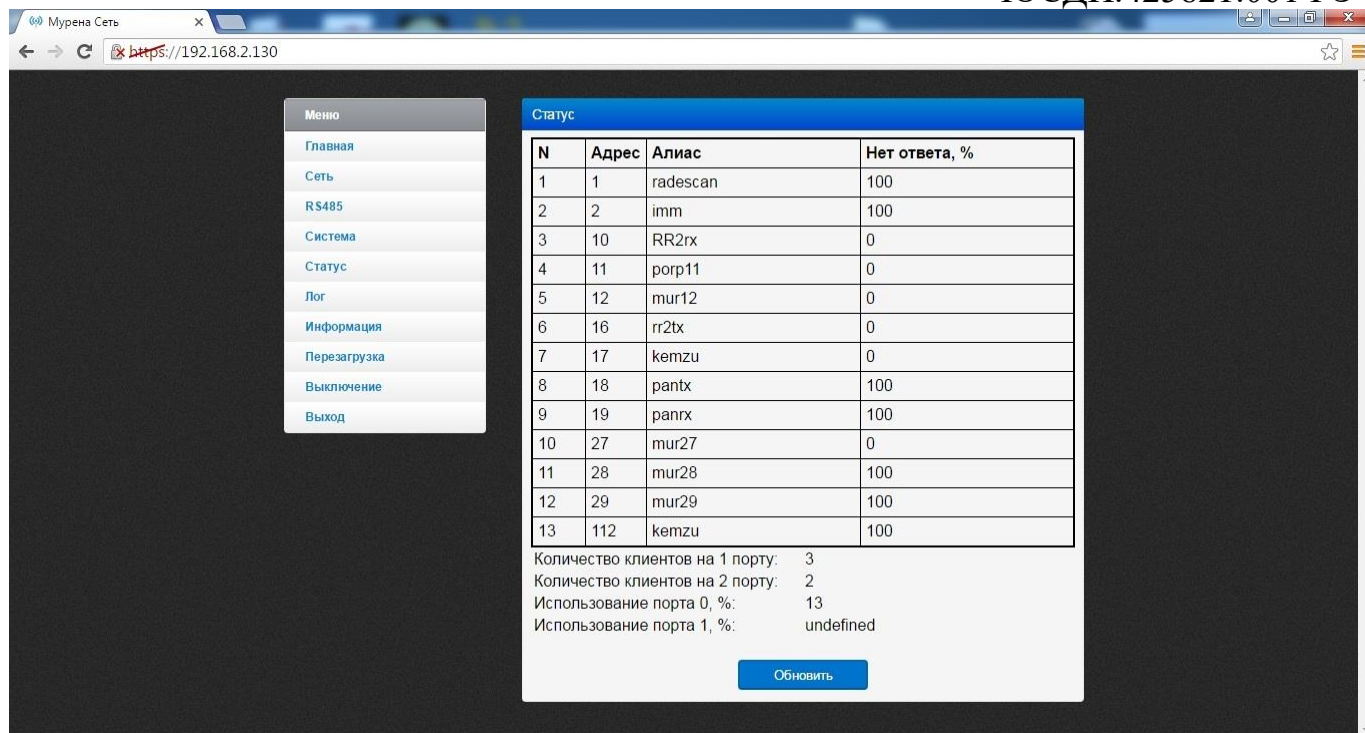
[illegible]

Мурена Сеть

https://192.168.2.130

Меню
Главная
Сеть
RS485
Система
Статус
Лог
Информация
Перезагрузка
Выключение
Выход

Статус

| N | Адрес | Алиас | Нет ответа, % |
|---|---|---|---|
| 1 | 1 | radescan | 100 |
| 2 | 2 | imm | 100 |
| 3 | 10 | RR2rx | 0 |
| 4 | 11 | porp11 | 0 |
| 5 | 12 | mur12 | 0 |
| 6 | 16 | rr2tx | 0 |
| 7 | 17 | kemzu | 0 |
| 8 | 18 | pantx | 100 |
| 9 | 19 | panrx | 100 |
| 10 | 27 | mur27 | 0 |
| 11 | 28 | mur28 | 100 |
| 12 | 29 | mur29 | 100 |
| 13 | 112 | kemzu | 100 |

Количество клиентов на 1 порту: 3
Количество клиентов на 2 порту: 2
Использование порта 0, %: 13
Использование порта 1, %: undefined

Обновить